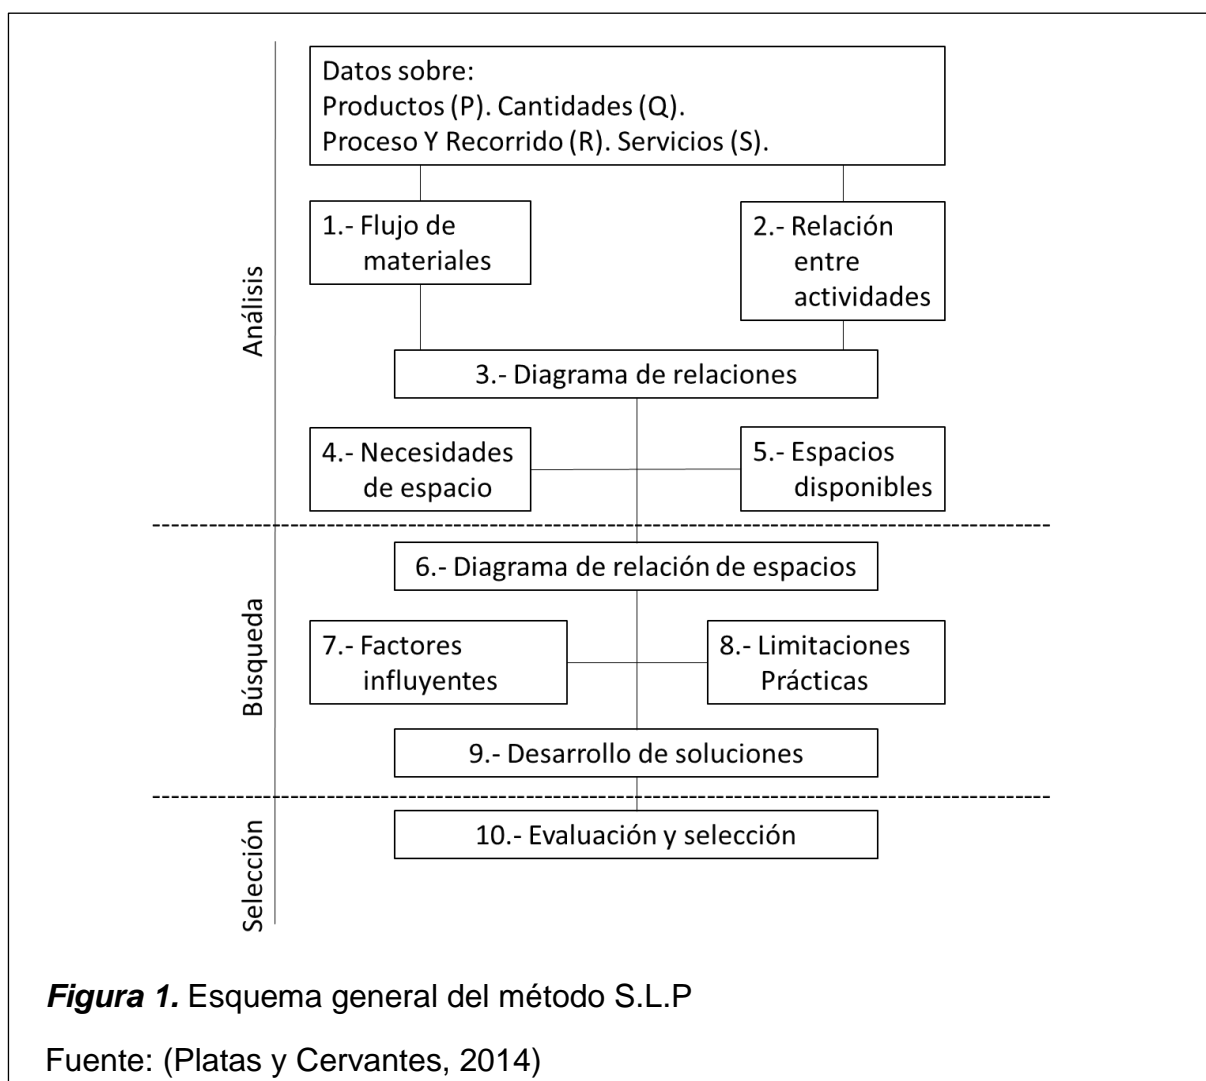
Análisis

Datos sobre:
Productos (P). Cantidades (Q).
Proceso Y Recorrido (R). Servicios (S).

1.- Flujo de materiales

2.- Relación entre actividades

3.- Diagrama de relaciones

4.- Necesidades de espacio

5.- Espacios disponibles

Búsqueda

6.- Diagrama de relación de espacios

7.- Factores influyentes

8.- Limitaciones Prácticas

9.- Desarrollo de soluciones

Selección

10.- Evaluación y selección

***Figura 1.*** Esquema general del método S.L.P

Fuente: (Platas y Cervantes, 2014)